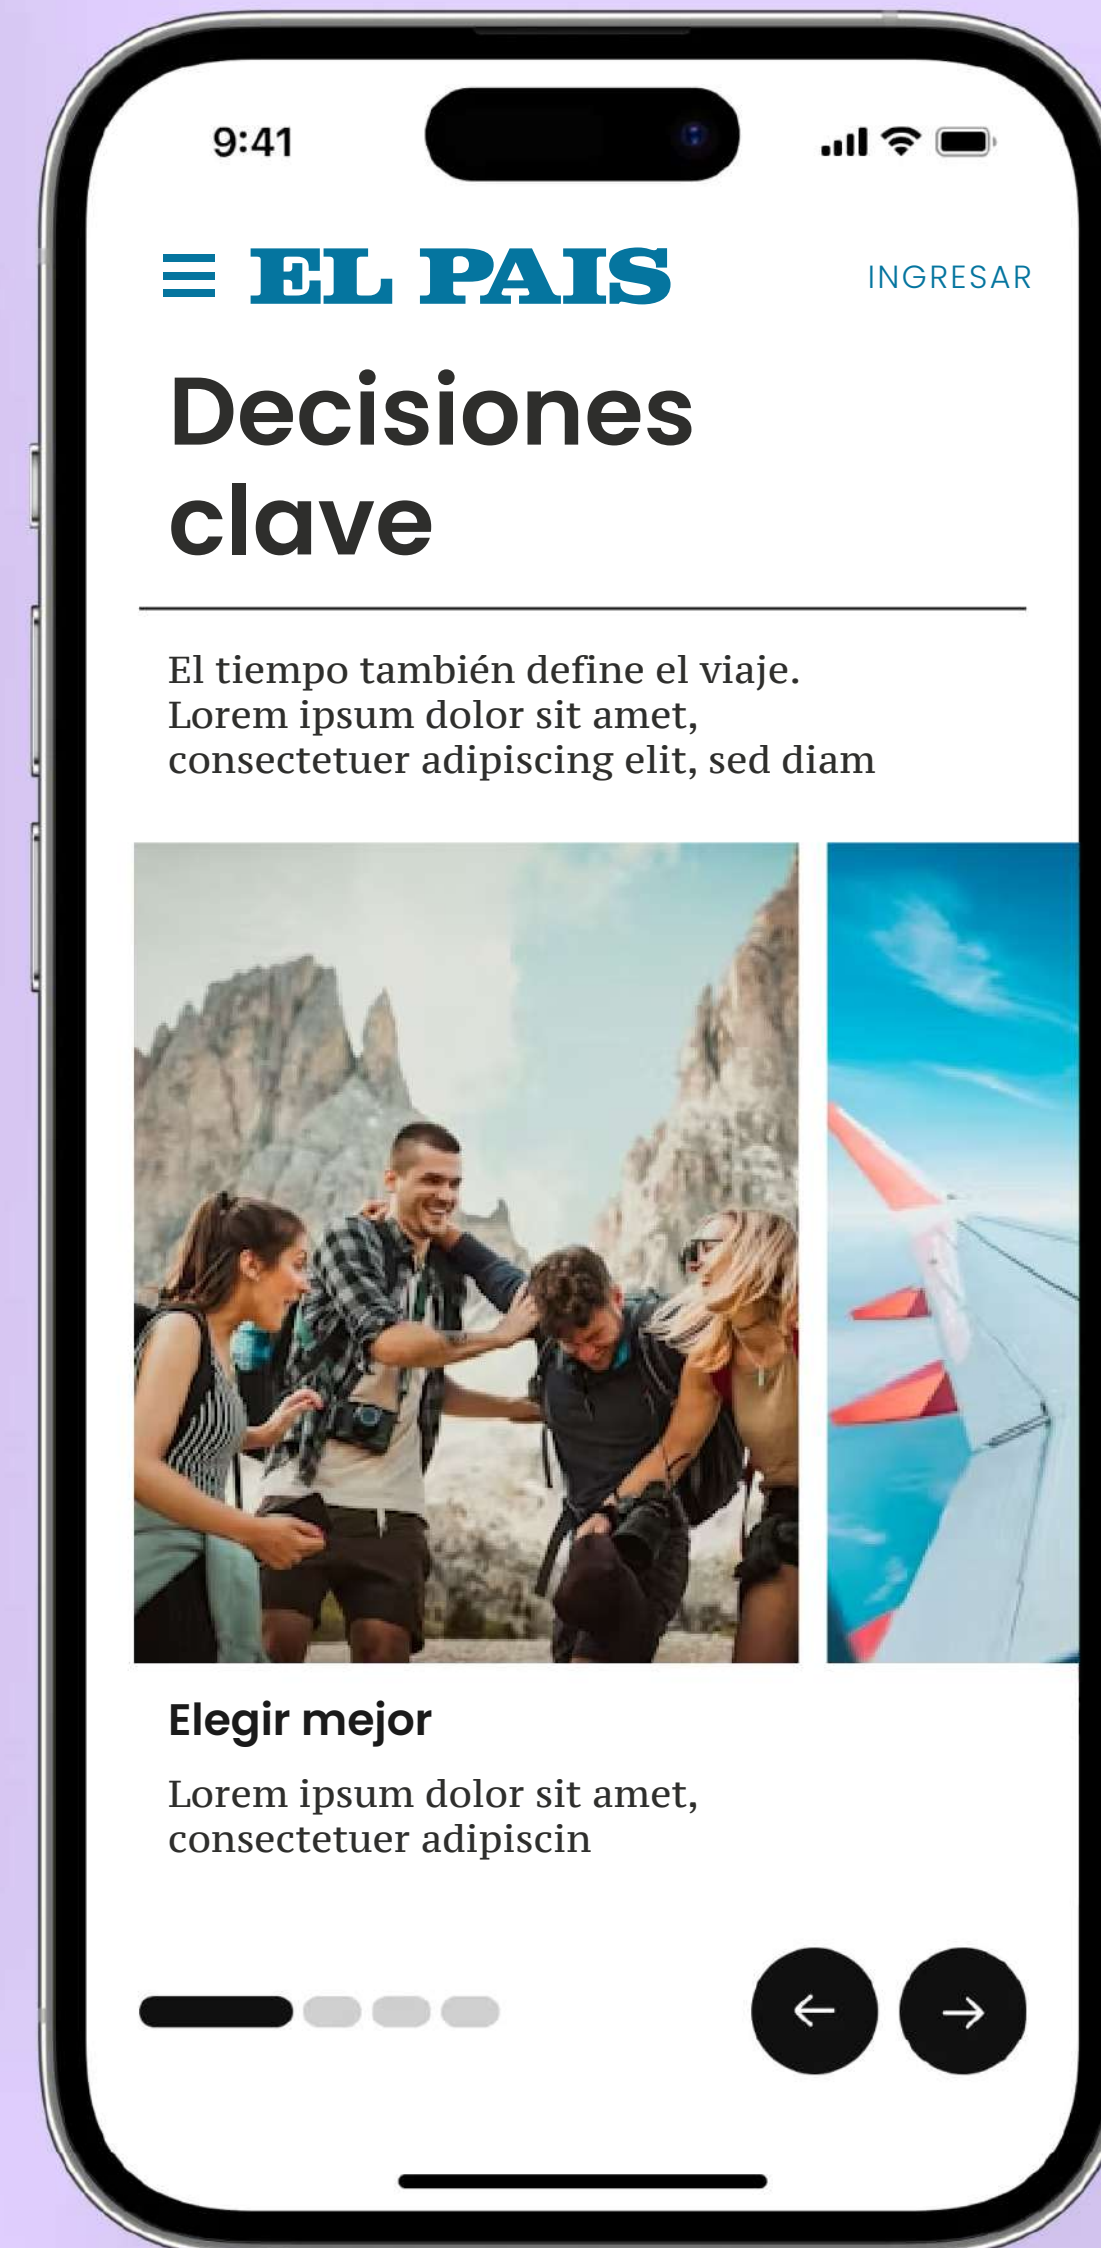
9:41

EL PAIS

INGRESAR

Decisiones clave

El tiempo también define el viaje. Lorem ipsum dolor sit amet, consectetuer adipiscing elit, sed diam

Elegir mejor

Lorem ipsum dolor sit amet, consectetuer adipiscin